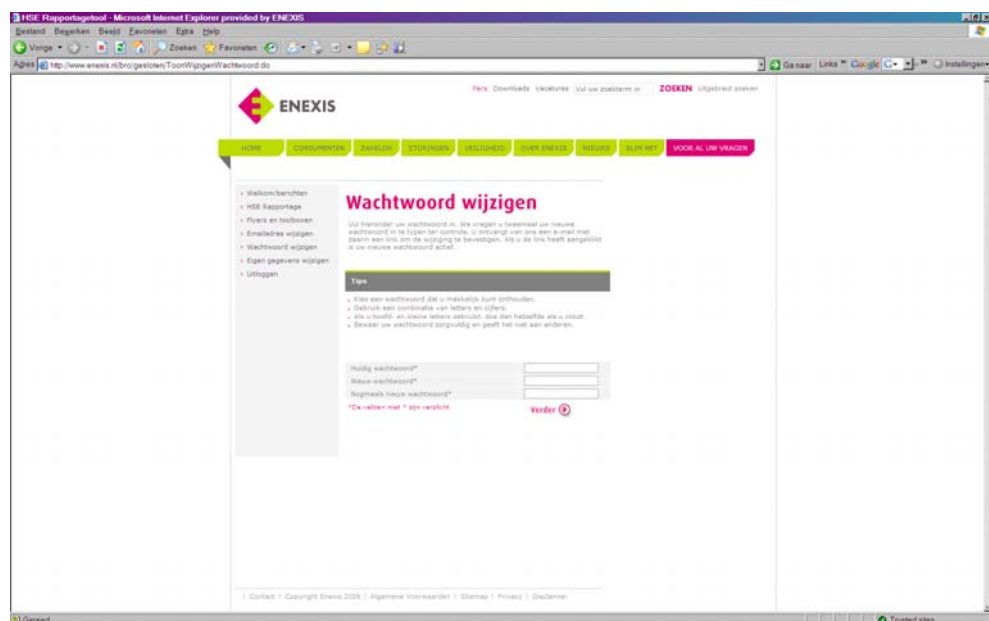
HSE Rapportagetool - Microsoft Internet Explorer provided by ENEXIS
Bestand Bewerken Beeld Favorieten Extra Help
Vorige Zoeken Favorieten
Adres http://www.enexis.nl/bro/gesloten/ToonWijzigenWachtwoord.do
Ga naar Links Google Instellingen

ENEXIS

Pers Downloads Vacatures Vul uw zoekterm in ZOEKEN Uitgebreid zoeken

HOME CONSUMENTEN ZAKELIJK STORINGEN VEILIGHEID OVER ENEXIS NIEUWS ELEK NET VOOR AL UW VRAGEN

Welkom/berichten
HSE Rapportage
Flyers en toolboxen
Emailadres wijzigen
Wachtwoord wijzigen
Eigen gegevens wijzigen
Uitloggen

Wachtwoord wijzigen

Vul hieronder uw wachtwoord in. We vragen u tweemaal uw nieuwe wachtwoord in te typen ter controle. U ontvangt van ons een e-mail met daarin een link om de wijziging te bevestigen. Als u de link heeft aangeklikt is uw nieuwe wachtwoord actief.

Tips

Kies een wachtwoord dat u makkelijk kunt onthouden.
Gebruik een combinatie van letters en cijfers.
Als u hoofd- en kleine letters gebruikt, doe dan hetzelfde als u inlogt.
Bewaar uw wachtwoord zorgvuldig en geeft het niet aan anderen.

Huidig wachtwoord*
Nieuw wachtwoord*
Nogmaals nieuw wachtwoord*

*De velden met * zijn verplicht

Verder

Contact | Copyright Enexis 2009 | Algemene Voorwaarden | Sitemap | Privacy | Disclaimer

Gereed
Trusted sites